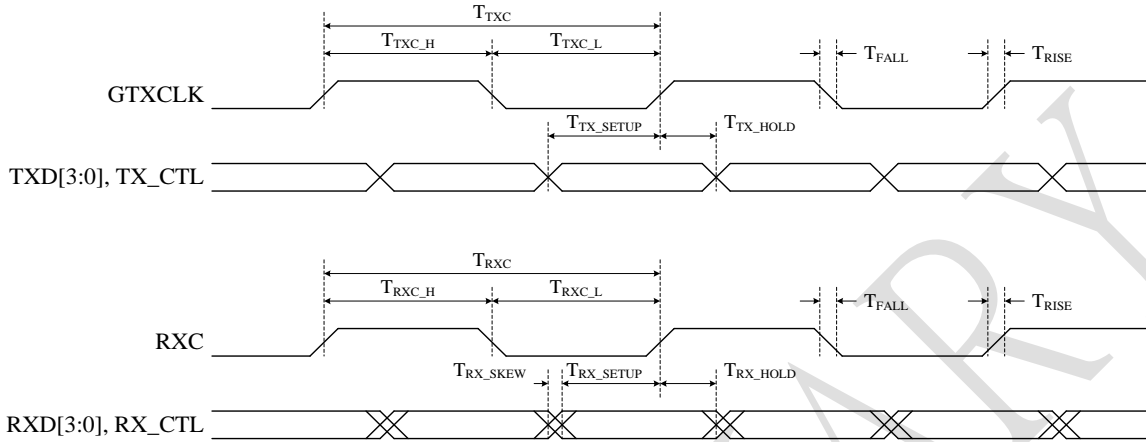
$T_{TXC}$

$T_{TXC\_H}$ $T_{TXC\_L}$ $T_{FALL}$ $T_{RISE}$

GTXCLK

$T_{TX\_SETUP}$ $T_{TX\_HOLD}$

TXD[3:0], TX_CTL

$T_{RXC}$

$T_{RXC\_H}$ $T_{RXC\_L}$ $T_{FALL}$ $T_{RISE}$

RXC

$T_{RX\_SKEW}$ $T_{RX\_SETUP}$ $T_{RX\_HOLD}$

RXD[3:0], RX_CTL